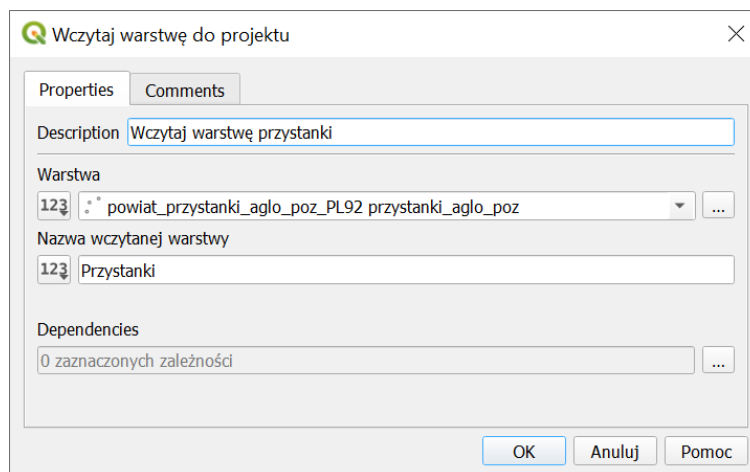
Wczytaj warstwę do projektu

Properties | Comments

Description Wczytaj warstwę przystanki

Warstwa
123 powiat_przystanki_aglo_poz_PL92 przystanki_aglo_poz ...

Nazwa wczytanej warstwy
123 Przystanki

Dependencies
0 zaznaczonych zależności ...

OK Anuluj Pomoc